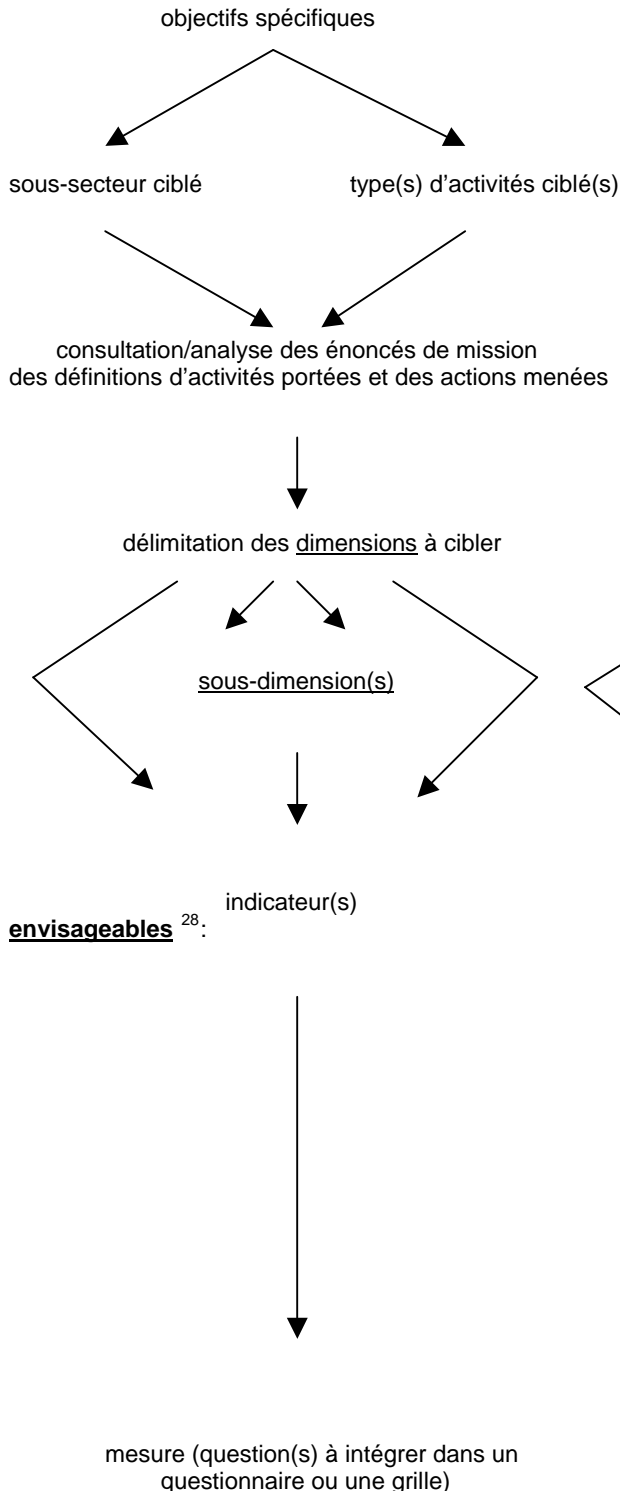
objectifs spécifiques

sous-secteur ciblé

type(s) d'activités ciblé(s)

consultation/analyse des énoncés de mission des définitions d'activités portées et des actions menées

délimitation des dimensions à cibler

sous-dimension(s)

indicateur(s)

envisageables $^{28}$:

mesure (question(s) à intégrer dans un questionnaire ou une grille)